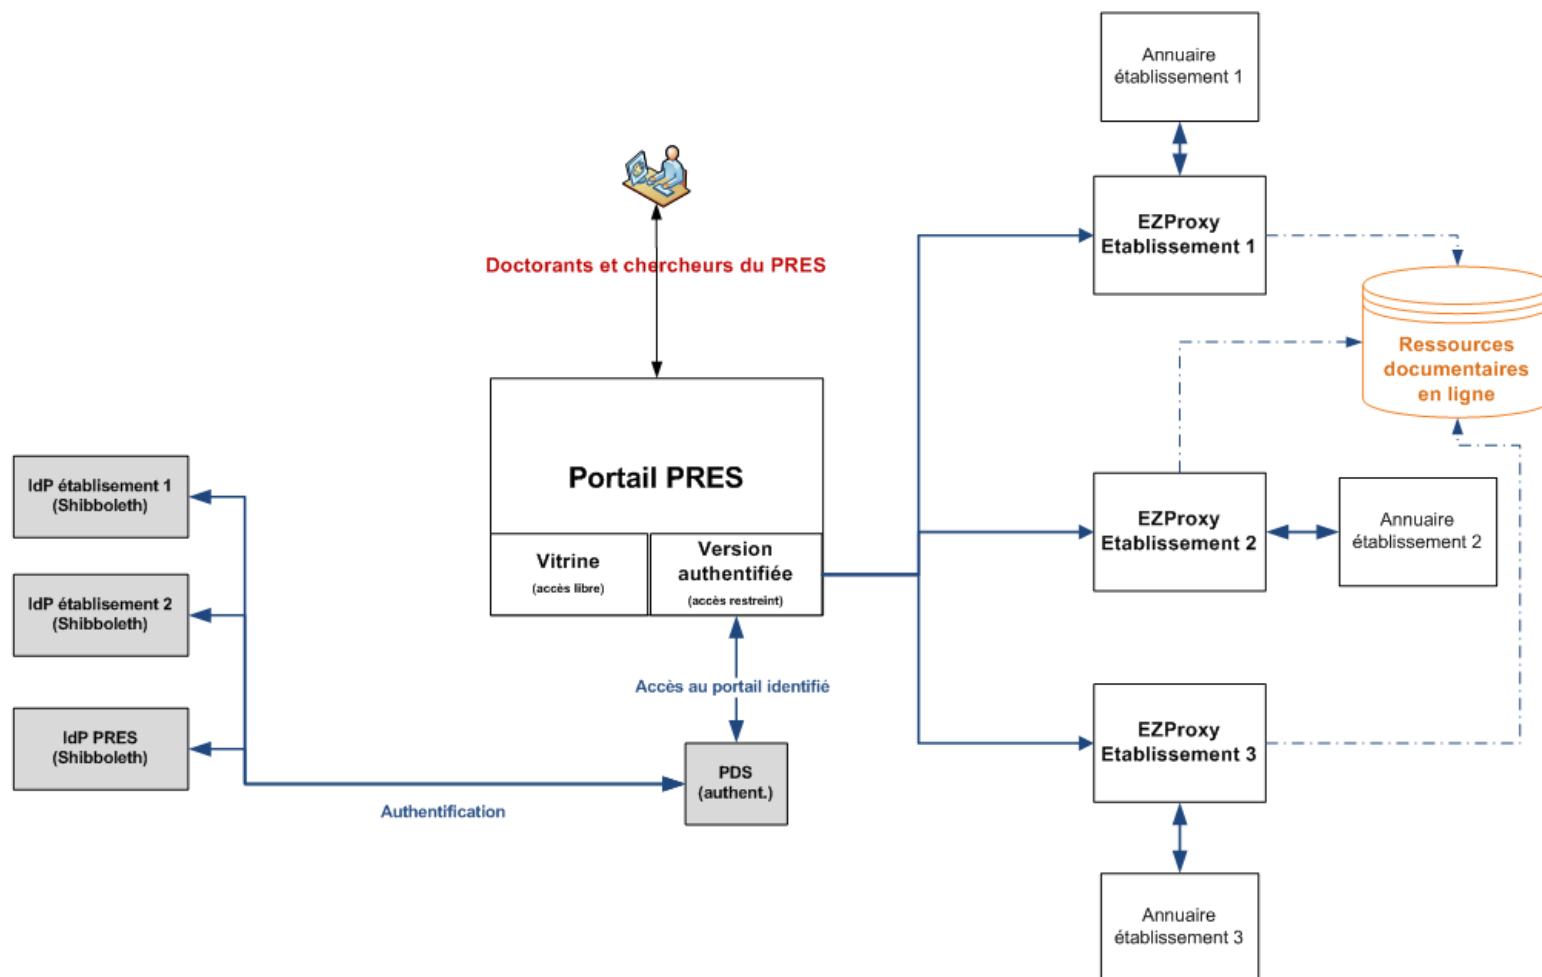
Annuaire établissement 1

EZProxy Etablissement 1

Doctorants et chercheurs du PRES

Ressources documentaires en ligne

Portail PRES

Vitrine
(accès libre)

Version authentifiée
(accès restreint)

IdP établissement 1 (Shibboleth)

IdP établissement 2 (Shibboleth)

IdP PRES (Shibboleth)

EZProxy Etablissement 2

Annuaire établissement 2

Accès au portail identifié

EZProxy Etablissement 3

PDS (authent.)

Authentification

Annuaire établissement 3